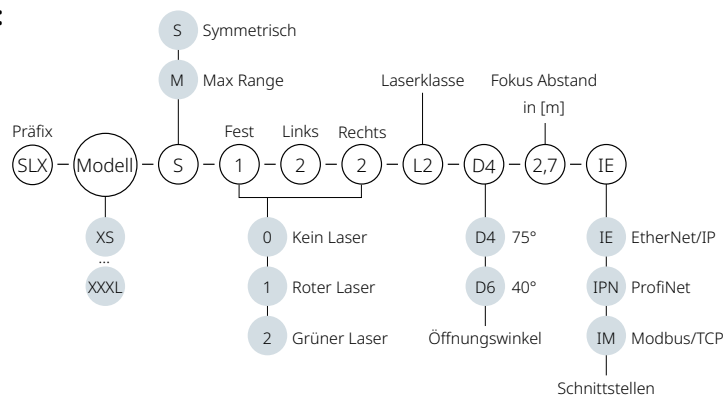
S Symmetrisch

M Max Range

Laserklasse

Fokus Abstand in [m]

Präfix

SLX

Modell

S

Fest

1

Links

2

Rechts

2

L2

D4

2,7

IE

XS

...

XXXL

0 Kein Laser

1 Roter Laser

2 Grüner Laser

D4 75°

D6 40°

Öffnungswinkel

IE EtherNet/IP

IPN ProfiNet

IM Modbus/TCP

Schnittstellen